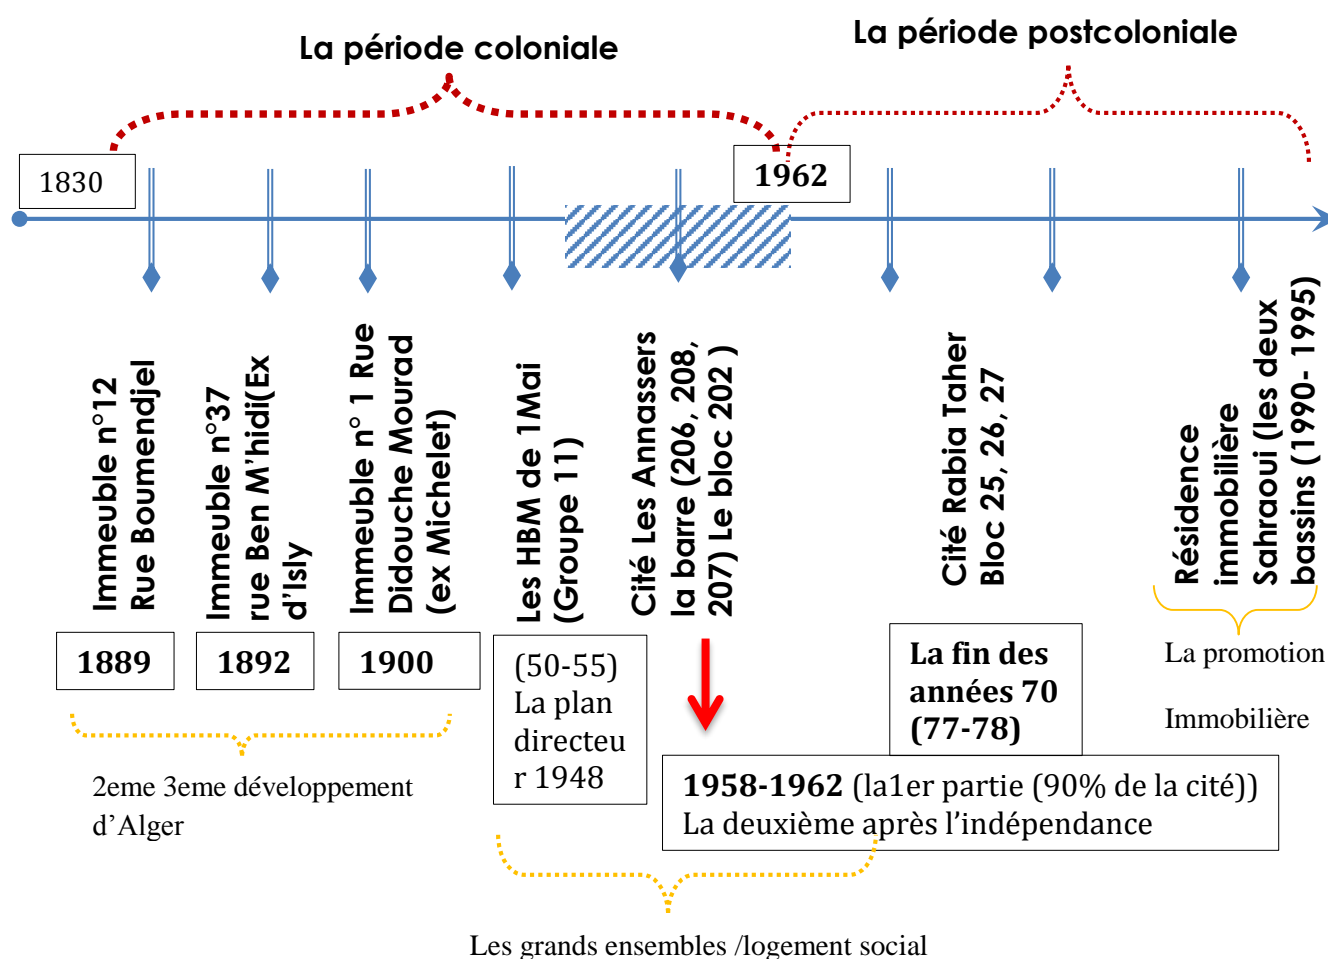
La période coloniale

La période postcoloniale

1830

1962

Immeuble n°12 Rue Boumendjel

Immeuble n°37 rue Ben M'hidi(Ex d'Isly

Immeuble n° 1 Rue Didouche Mourad (ex Michelet)

Les HBM de 1Mai (Groupe 11)

Cité Les Annassers la barre (206, 208, 207) Le bloc 202 )

Cité Rabia Taher Bloc 25, 26, 27

Résidence immobilière Sahraoui (les deux bassins (1990- 1995)

1889

1892

1900

(50-55) La plan directeur 1948

La fin des années 70 (77-78)

La promotion

Immobilière

1958-1962 (la1er partie (90% de la cité)) La deuxième après l'indépendance

2eme 3eme développement d'Alger

Les grands ensembles /logement social